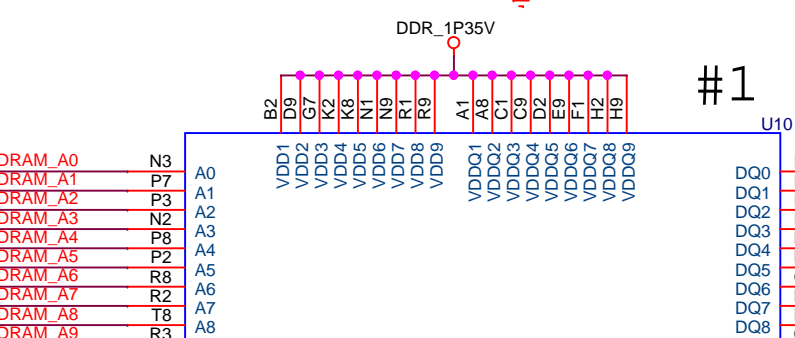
DDR_1P35V

#1

U10

B2 D9 G7 K2 K8 N1 N9 R1 R9 A1 A8 C1 C9 D2 E9 F1 H2 H9

VDD1 VDD2 VDD3 VDD4 VDD5 VDD6 VDD7 VDD8 VDD9 VDDQ1 VDDQ2 VDDQ3 VDDQ4 VDDQ5 VDDQ6 VDDQ7 VDDQ8 VDDQ9

DRAM_A0 N3 A0
DRAM_A1 P7 A1
DRAM_A2 P3 A2
DRAM_A3 N2 A3
DRAM_A4 P8 A4
DRAM_A5 P2 A5
DRAM_A6 R8 A6
DRAM_A7 R2 A7
DRAM_A8 T8 A8
DRAM_A9 R3

DQ0
DQ1
DQ2
DQ3
DQ4
DQ5
DQ6
DQ7
DQ8